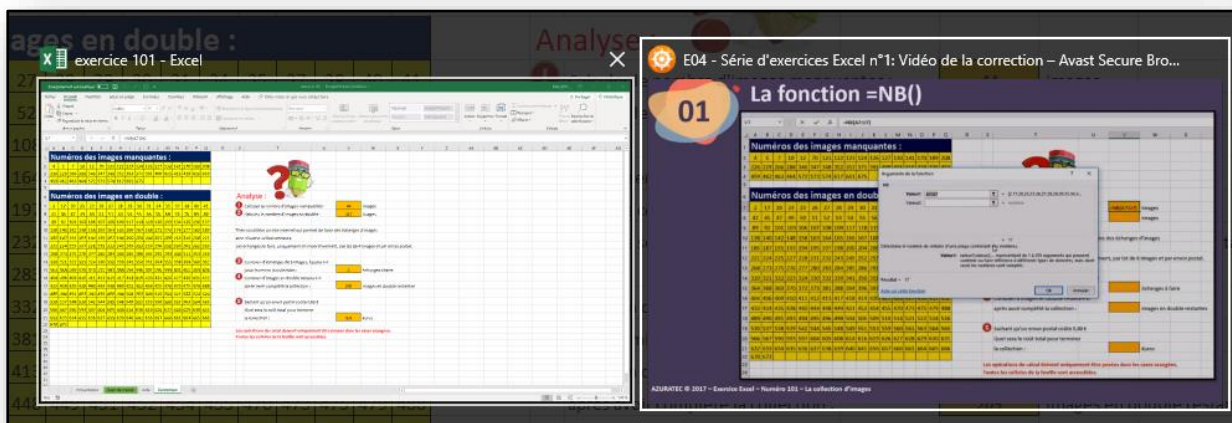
ages en double :

Analyse

exercice 101 - Excel

Numéros des images manquantes :

Numéros des images en double :

Analyse :

E04 - Série d'exercices Excel n°1: Vidéo de la correction – Avast Secure Bro...

01

La fonction =NB()

Numéros des images manquantes :

Numéros des images en double

Arguments de la fonction

NB

AZURATEC © 2017 – Exercice Excel – Numéro 101 – La collection d'images